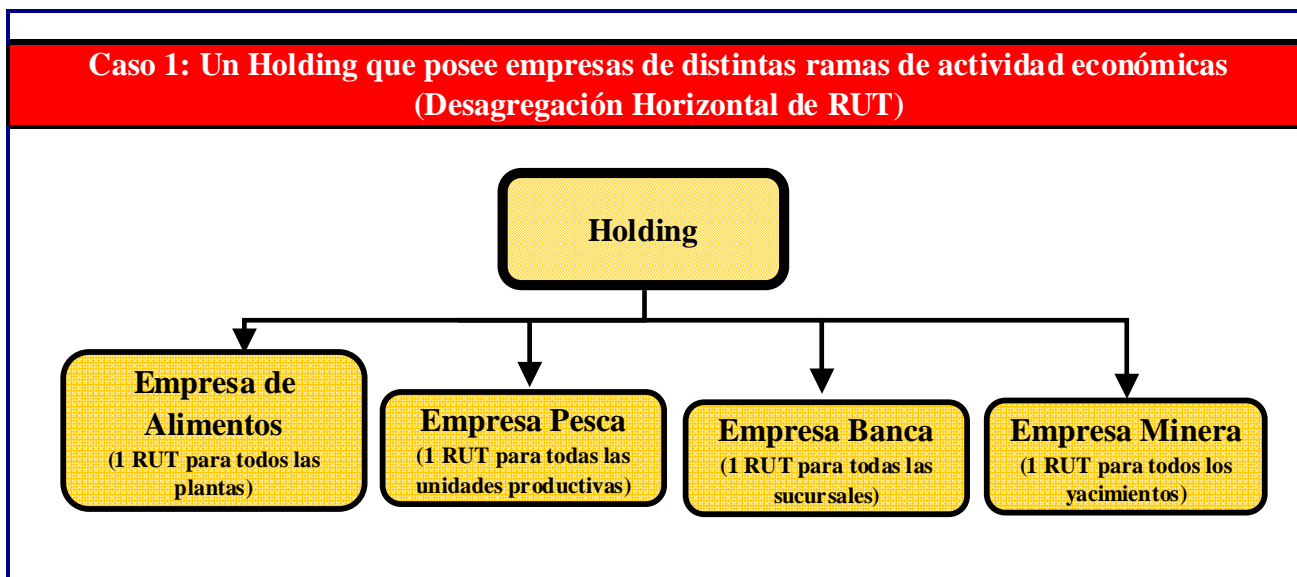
Caso 1: Un Holding que posee empresas de distintas ramas de actividad económicas (Desagregación Horizontal de RUT)

Holding

Empresa de Alimentos
(1 RUT para todos las plantas)

Empresa Pesca
(1 RUT para todas las unidades productivas)

Empresa Banca
(1 RUT para todas las sucursales)

Empresa Minera
(1 RUT para todos los yacimientos)